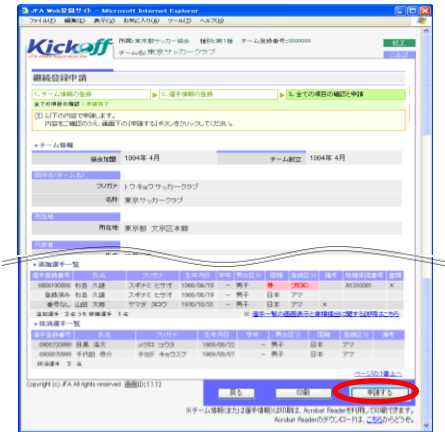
JFA Web登録サイト - Microsoft Internet Explorer
ファイル(F) 編集(E) 表示(V) お気に入り(A) ツール(T) ヘルプ(H)

Kickoff
所属: 東京都サッカー協会 種別: 第1種 チーム登録番号: 0000000
チーム名: 東京サッカークラブ
終了

継続登録申請
1. チーム情報の登録
2. 選手情報の登録
3. 全ての項目の確認と申請
全ての情報の確認 ＞ 申請完了
[!] 以下の内容で申請します。
内容をご確認のうえ、画面下の[申請する]ボタンをクリックしてください。

チーム情報
協会加盟 1994年 4月
チーム創立 1994年 4月
団体名(チーム名)
フリガナ トウキョウサッカークラブ
名称 東京サッカークラブ
所在地
所在地 東京都 文京区本郷
代表者

継続選手一覧
| 選手登録番号 | 氏名 | フリガナ | 生年月日 | 学年 | 男女 | 国籍 | 登録区分 | 種類 | 移籍申請番号 | 備考 |
|---|---|---|---|---|---|---|---|---|---|---|
| 0000000000 | 杉並 久雄 | スギナミ ヒサオ | 1960/06/19 | ー | 男子 | 外 | プロC | | A1310001 | × |
| 登録済み | 杉並 久雄 | スギナミ ヒサオ | 1960/06/19 | ー | 男子 | 日本 | アマ | | | |
| 青年なし | 山田 太郎 | ヤマダ タロウ | 1970/10/31 | ー | 男子 | 日本 | アマ | × | | |
※ 選手一覧の画面表示と表現方法に関する説明はこちら

抹消選手一覧
| | | | | | | | |
|---|---|---|---|---|---|---|---|
| 0000000000 | 目黒 浩太 | メグロ コウタ | 1969/06/22 | ー | 男子 | 日本 | アマ |
| 0000000000 | 千代田 恭介 | チヨダ キョウスケ | 1969/06/07 | ー | 男子 | 日本 | アマ |
抹消選手数 2 名

ページの上へ
Copyright (c) JFA All rights reserved 画面ID:1112
戻る 印刷 申請する
※チーム情報または選手情報が印刷は、Acrobat Readerを利用して行います。
Acrobat Readerのダウンロードは、こちらからどうぞ。